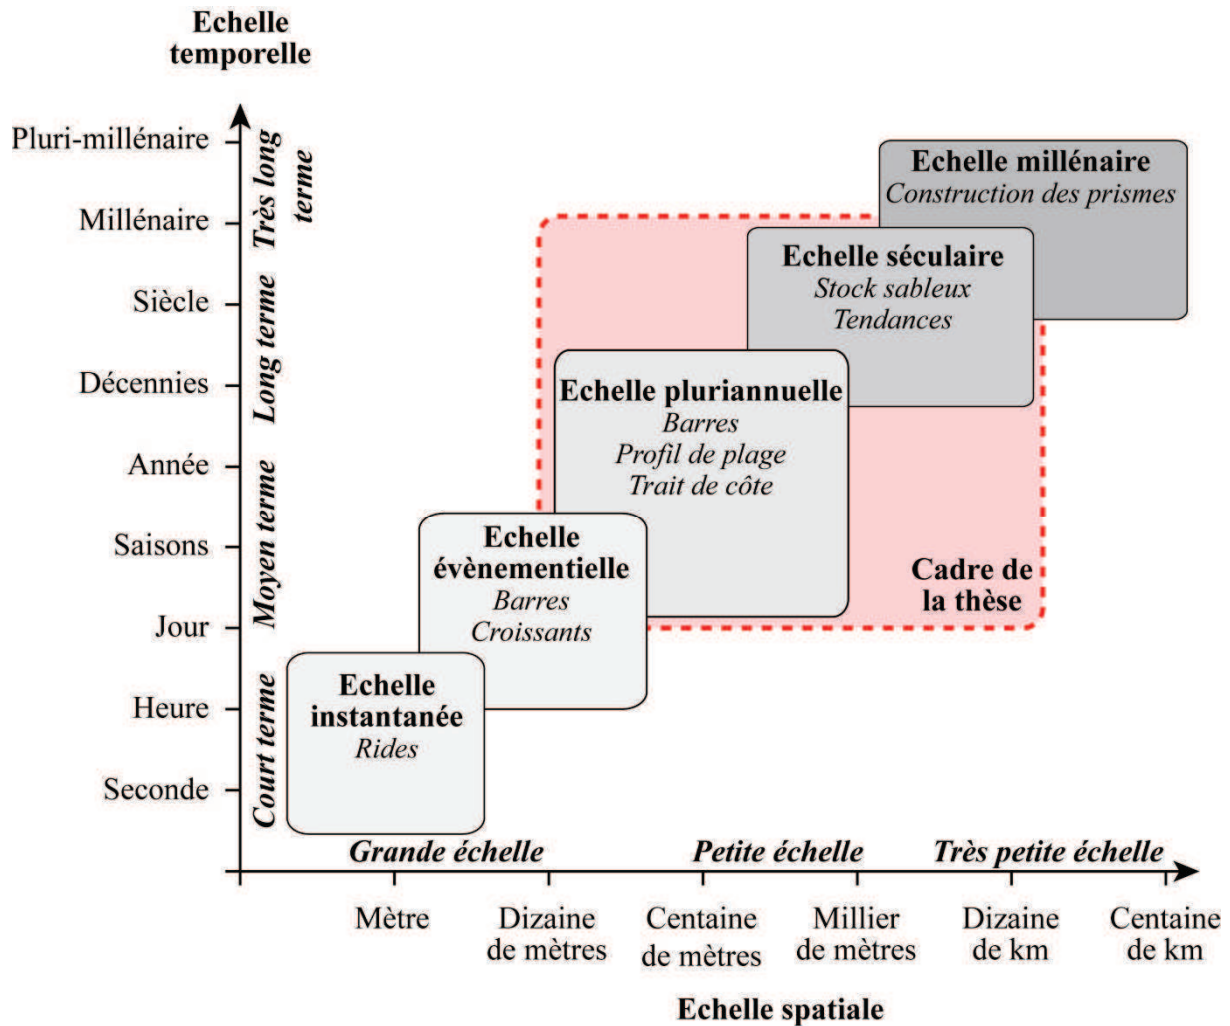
Echelle temporelle

Pluri-millénaire
Millénaire
Siècle
Décennies
Année
Saisons
Jour
Heure
Seconde

Très long terme
Long terme
Moyen terme
Court terme

Echelle millénaire
Construction des prismes

Echelle séculaire
Stock sableux
Tendances

Echelle pluriannuelle
Barres
Profil de plage
Trait de côte

Echelle évènementielle
Barres
Croissants

Echelle instantanée
Rides

Cadre de la thèse

Grande échelle
Petite échelle
Très petite échelle

Mètre
Dizaine de mètres
Centaine de mètres
Millier de mètres
Dizaine de km
Centaine de km

Echelle spatiale